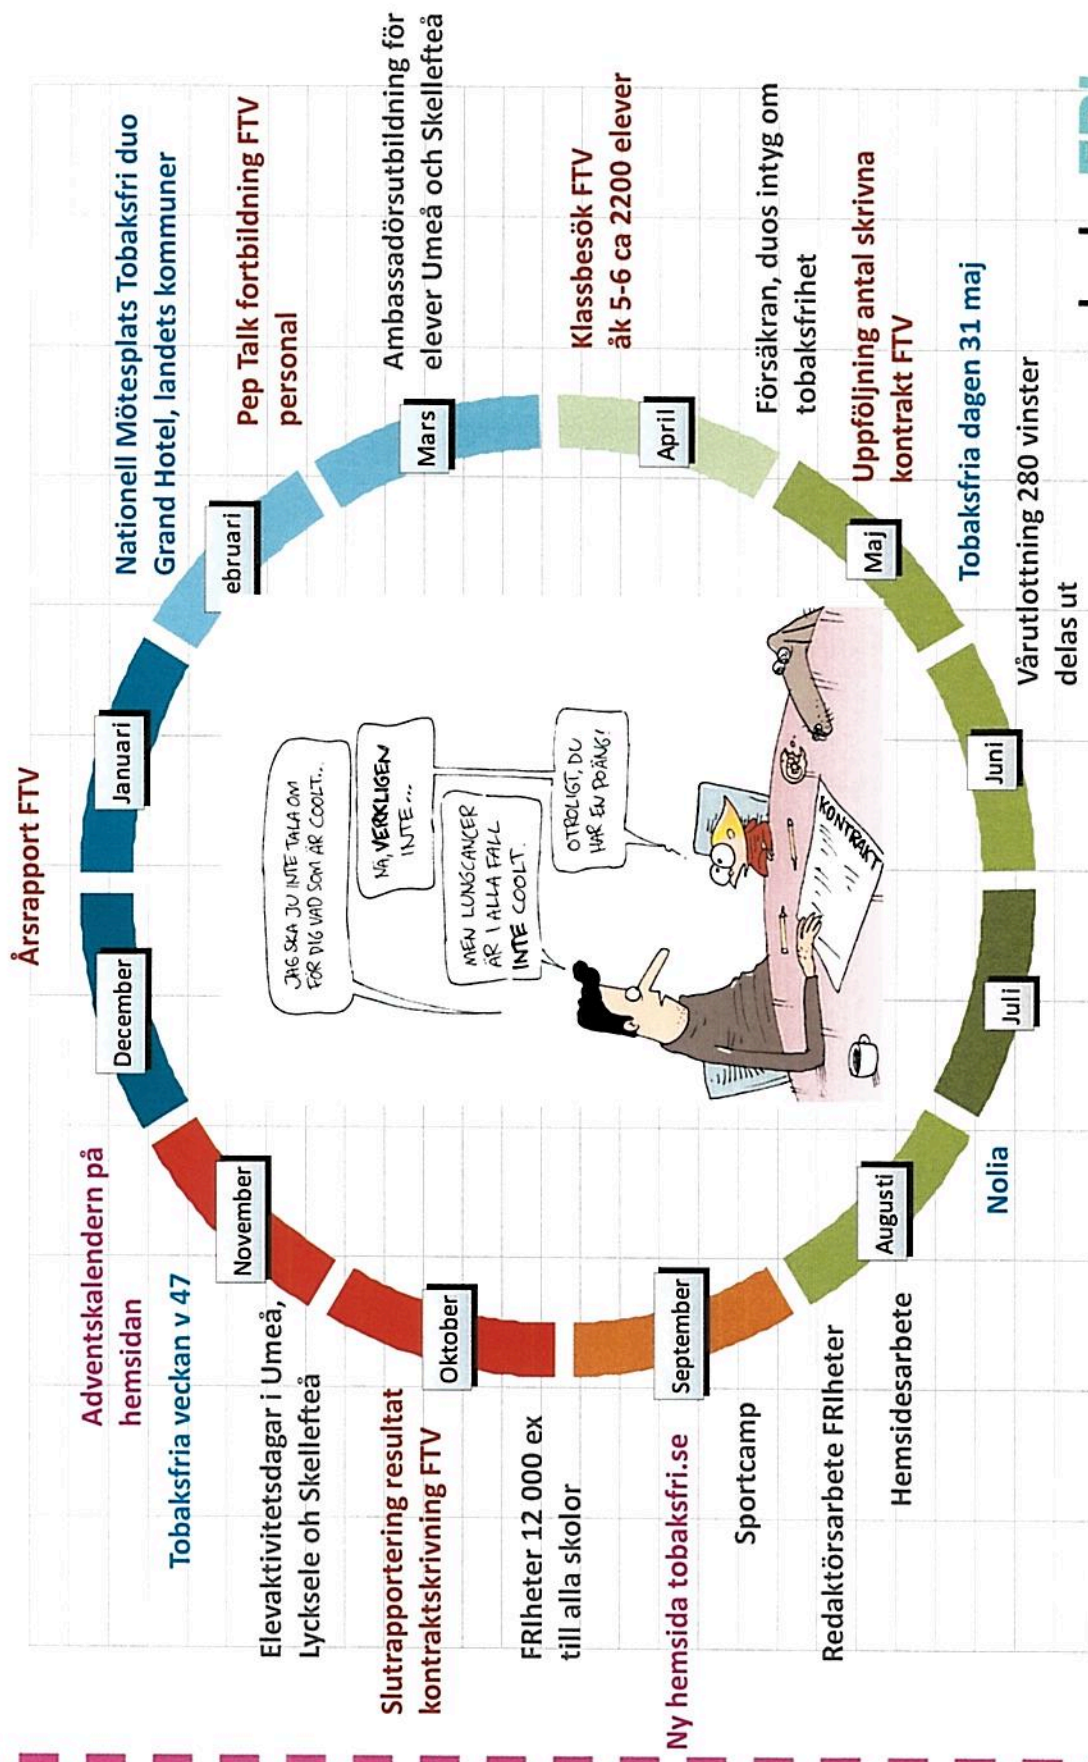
Årsrapport FTV

Nationell Mötesplats Tobaksfri duo Grand Hotel, landets kommuner

Pep Talk fortbildning FTV personal

Ambassadörsutbildning för elever Umeå och Skellefteå

Klassbesök FTV åk 5-6 ca 2200 elever

Försäkran, duos intyg om tobaksfrihet

Uppföljning antal skrivna kontrakt FTV

Tobaksfria dagen 31 maj

Vårutlottning 280 vinster delas ut

Nolia

Hemsidesarbete

Redaktörsarbete FRIheter

Sportcamp

Ny hemsida tobaksfri.se

FRIheter 12 000 ex till alla skolor

Slutrapportering resultat kontraktskrivning FTV

Elevaktivitetsdagar i Umeå, Lycksele oh Skellefteå

Tobaksfria veckan v 47

Adventskalendern på hemsidan

December

Januari

ebruari

Mars

April

Maj

Juni

Juli

Augusti

September

Oktober

November

JAG SKA JU INTE TALA OM FÖR DIG VAD SOM ÄR COOLT...

NÅ, VERKLIGEN INTE...

MEN LUNGCANCER ÄR I ALLA FALL INTE COOLT.

OTROLIGT, DU HAR EN POÄNG!

KONTRAKT